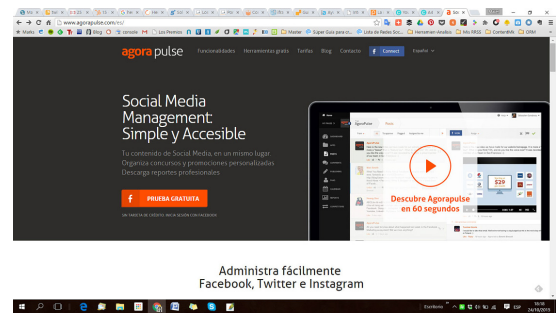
www.agorapulse.com/es/

agora pulse Funcionalidades Herramientas gratis Tarifas Blog Contacto Connect Español

Social Media Management: Simple y Accesible

Tu contenido de Social Media, en un mismo lugar. Organiza concursos y promociones personalizadas. Descarga reportes profesionales

PRUEBA GRATUITA

SIN TARJETA DE CRÉDITO. INICIA SESIÓN CON FACEBOOK

Descubre Agorapulse en 60 segundos

$29

Administra fácilmente Facebook, Twitter e Instagram

Escritorio